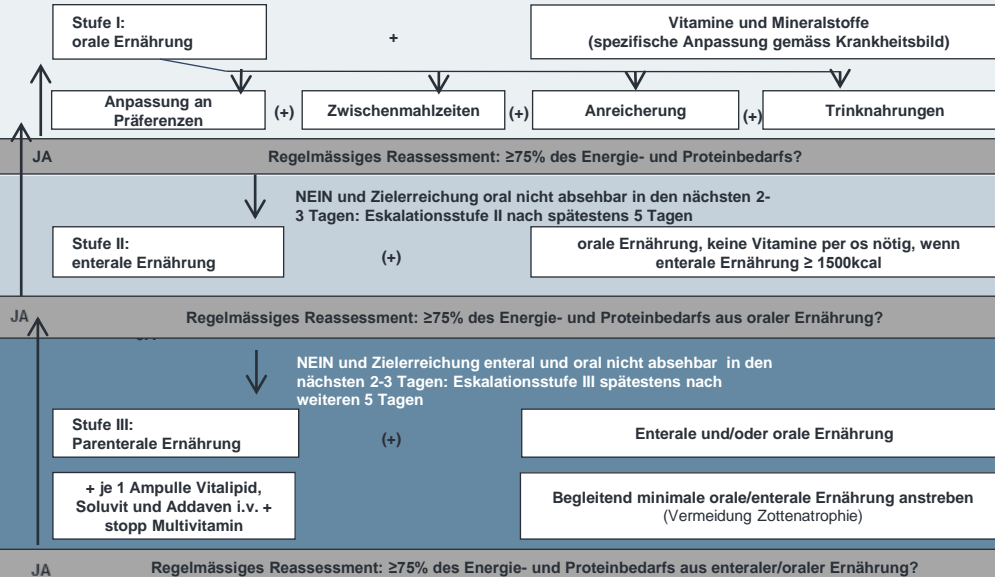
Stufe I:
orale Ernährung

+

Vitamine und Mineralstoffe
(spezifische Anpassung gemäss Krankheitsbild)

Anpassung an Präferenzen

(+)

Zwischenmahlzeiten

(+)

Anreicherung

(+)

Trinknahrungen

JA

Regelmässiges Reassessment: ≥75% des Energie- und Proteinbedarfs?

NEIN und Zielerreichung oral nicht absehbar in den nächsten 2-3 Tagen: Eskalationsstufe II nach spätestens 5 Tagen

Stufe II:
enterale Ernährung

(+)

orale Ernährung, keine Vitamine per os nötig, wenn enterale Ernährung ≥ 1500kcal

JA

Regelmässiges Reassessment: ≥75% des Energie- und Proteinbedarfs aus oraler Ernährung?

NEIN und Zielerreichung enteral und oral nicht absehbar in den nächsten 2-3 Tagen: Eskalationsstufe III spätestens nach weiteren 5 Tagen

Stufe III:
Parenterale Ernährung

(+)

Enterale und/oder orale Ernährung

+ je 1 Ampulle Vitalipid, Soluvit und Addaven i.v. + stopp Multivitamin

Begleitend minimale orale/enterale Ernährung anstreben
(Vermeidung Zottenatrophie)

JA

Regelmässiges Reassessment: ≥75% des Energie- und Proteinbedarfs aus enteraler/oraler Ernährung?